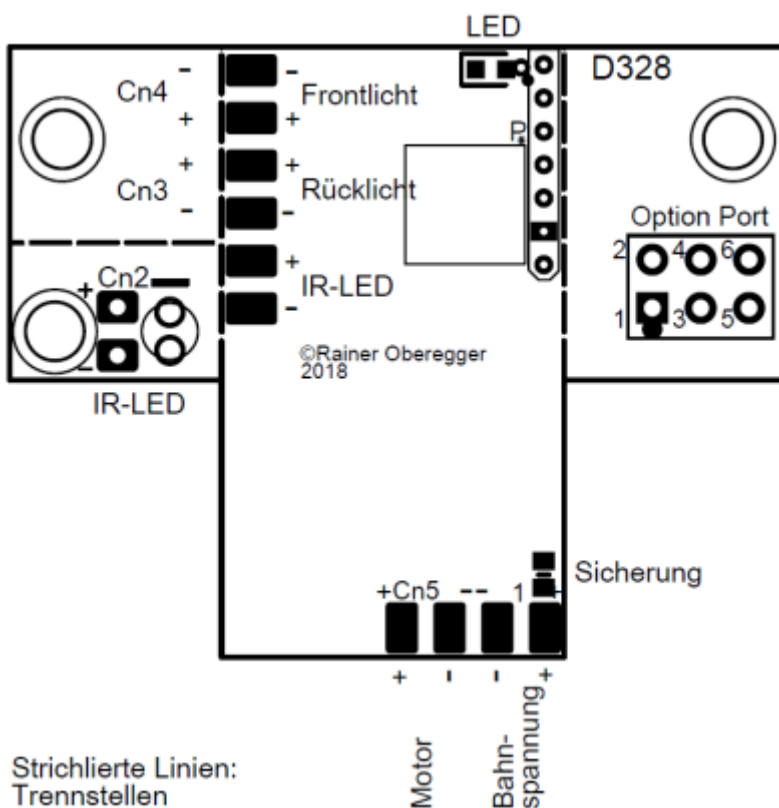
LED
D328
Cn4
-
+
-
Frontlicht
+
P
+
Cn3
-
+
Rücklicht
-
Option Port
2
4
6
+
IR-LED
-
1
3
5
Cn2
+
-
©Rainer Oberegger
2018
IR-LED
Sicherung
+Cn5
- -
1
+
+
-
-
+
Motor
Bahnspannung
Strichlierte Linien:
Trennstellen